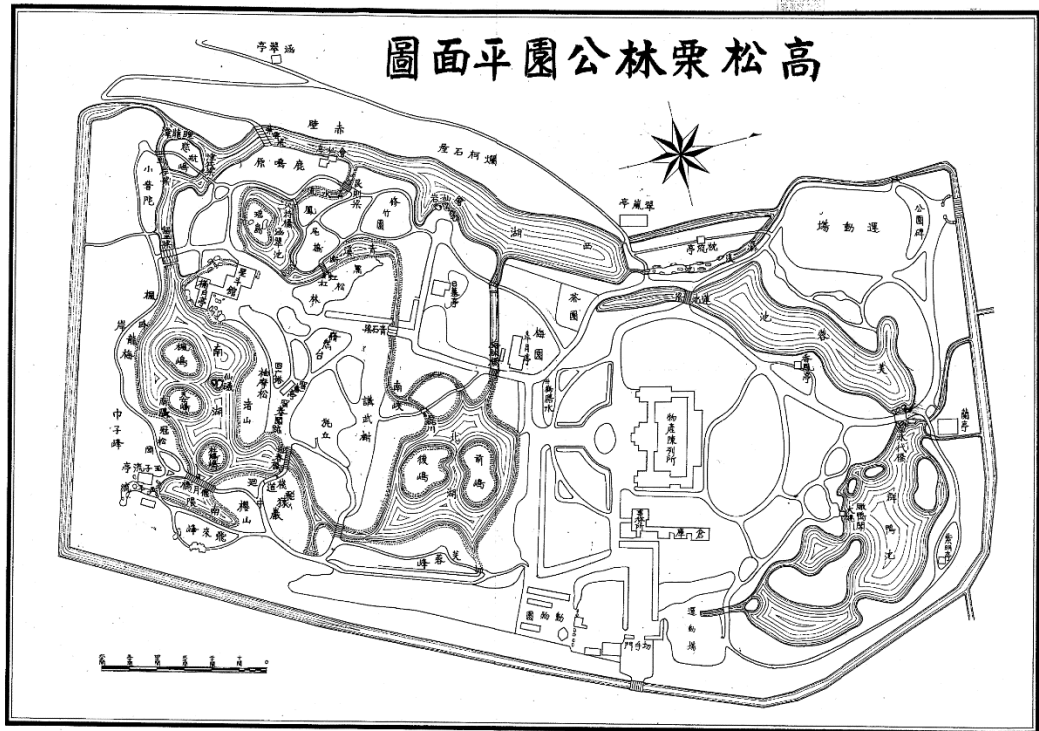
高松栗林公園平面圖

涵翠亭

赤壁

爛柯石

鹿鳴原

小普陀

楓嶺

中子峰

飛來峰

南湖

北湖

西湖

南庭

北嶋

前嶋

後嶋

梅園

茶園

物産陳列所

動物園

運動場

群鴨池

芙蓉峰

芙蓉沼

翠嵐亭

掬月亭

公園碑

蘭亭

鳳尾坂

偃月橋

梅林橋

獅子嶺

紫雲山

議武榭

吹上

芍薬園

潺湲池

迴遊道

飛猿巖

櫻山

錦